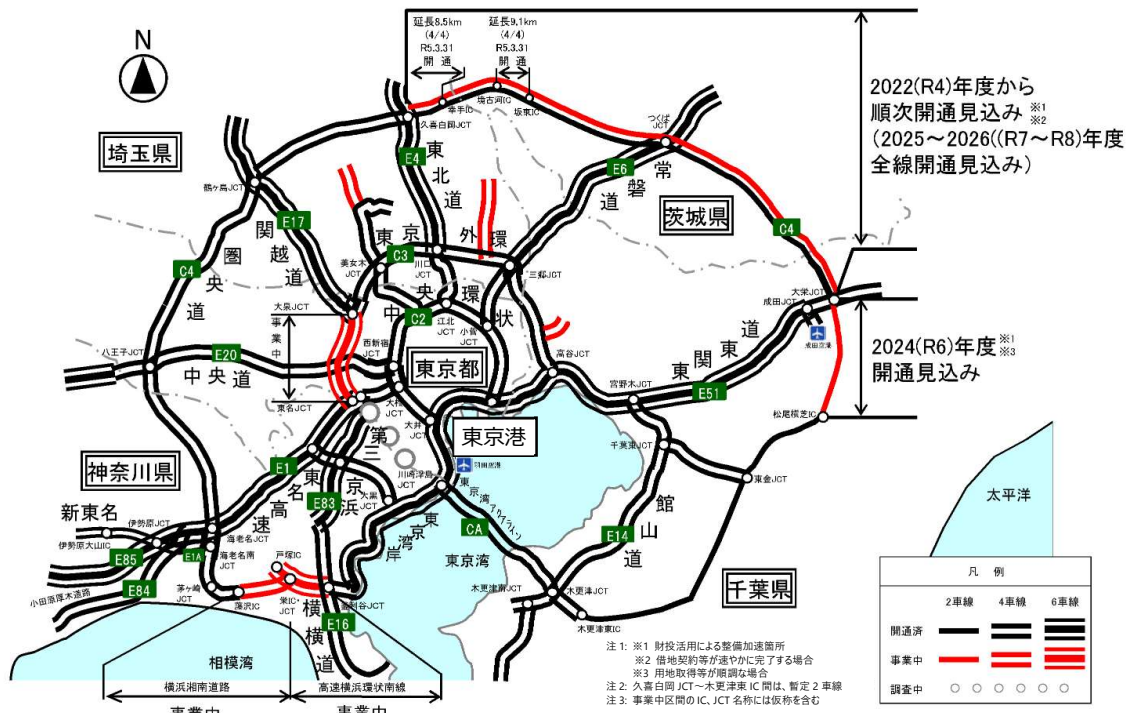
N

延長8.5km
(4/4)
R5.3.31
開通

延長9.1km
(4/4)
R5.3.31
開通

幸手IC
境古河IC
坂東IC
久喜白岡JCT
つくばJCT

2022(R4)年度から
順次開通見込み ※1 ※2
(2025～2026((R7～R8)年度
全線開通見込み)

埼玉県

E4
東
北
道

E6
常
磐
道

茨城県

鶴ヶ島JCT

E17
関
越
道

圏
央
道

C4

東
京
外
環

C3
美女木JCT
川口JCT
三郷JCT

C4

大栄JCT
成田JCT

中
央
環
状

C2
江北JCT
小菅JCT

大泉JCT
事
業
中

西新宿JCT

東京都

高谷JCT

道
東
関
東

成田空港

2024(R6)年度 ※1 ※3
開通見込み

八王子JCT

E20
中
央
道

東名JCT

大橋JCT

宮野木JCT

E51

松尾横芝IC

大井JCT

東京港

羽田空港

千葉東JCT

第
三
京
浜

川崎浮島JCT

神奈川県

E1
東
名
高
速

E83

大黒JCT

東
京
湾
アクアライン

東金JCT

太平洋

新東名

伊勢原JCT
海老名JCT
伊勢原大山IC
海老名南JCT

E85
E1A

東
京
湾
岸

CA

東京湾

E14
館
山
道

茅ヶ崎JCT
戸塚IC
栄IC・JCT
藤沢IC
釜利谷JCT

E84
小田原厚木道路

木更津南JCT
木更津JCT
木更津東IC

千葉県

E16
横
横
道

相模湾

横浜湘南道路
事業中

高速横浜環状南線
事業中

注 1: ※1 財投活用による整備加速箇所
※2 借地契約等が速やかに完了する場合
※3 用地取得等が順調な場合
注 2: 久喜白岡 JCT～木更津東 IC 間は、暫定 2 車線
注 3: 事業中区間の IC、JCT 名称には仮称を含む

凡例
| | 2車線 | 4車線 | 6車線 |
|---|---|---|---|
| 開通済 | | | |
| 事業中 | | | |
| 調査中 | ○ ○ | ○ ○ | ○ ○ |